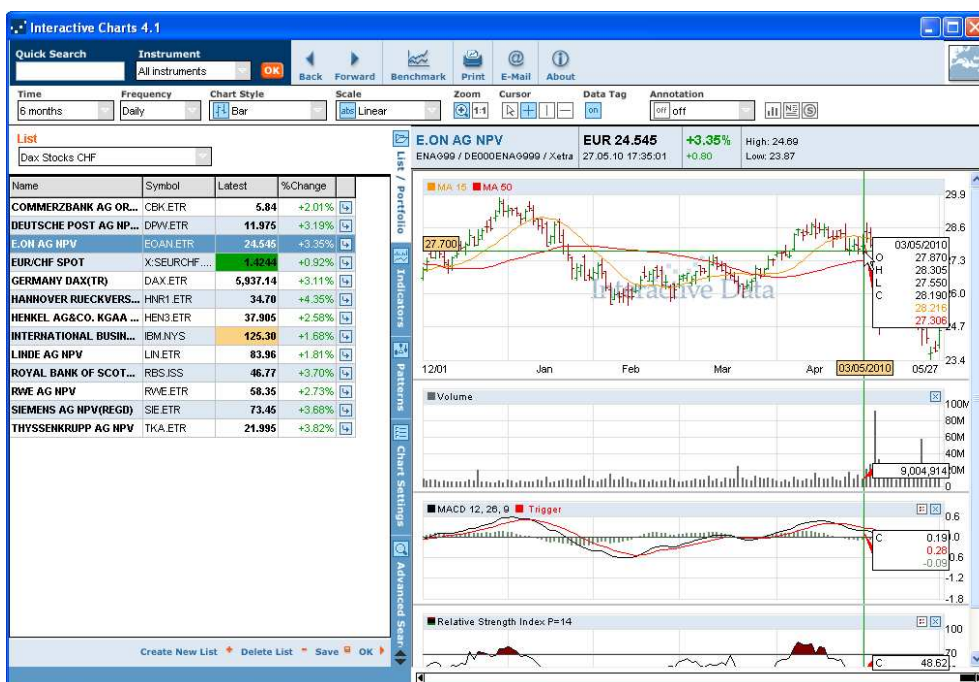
Interactive Charts 4.1

Quick Search
Instrument
All instruments
OK
Back
Forward
Benchmark
Print
E-Mail
About

Time
6 months
Frequency
Daily
Chart Style
Bar
Scale
Linear
Zoom
1:1
Cursor
Data Tag
on
Annotation
off

List
Dax Stocks CHF

| Name | Symbol | Latest | %Change |
|---|---|---|---|
| COMMERZBANK AG OR... | CBK.ETR | 5.84 | +2.01% |
| DEUTSCHE POST AG NP... | DPW.ETR | 11.975 | +3.19% |
| E.ON AG NPV | EOAN.ETR | 24.545 | +3.35% |
| EUR/CHF SPOT | X:SEURCHF.... | 1.4244 | +0.92% |
| GERMANY DAX(TR) | DAX.ETR | 5,937.14 | +3.11% |
| HANNOVER RUECKVERS... | HNR1.ETR | 34.70 | +4.35% |
| HENKEL AG&CO. KGAA ... | HEN3.ETR | 37.905 | +2.58% |
| INTERNATIONAL BUSIN... | IBM.NYS | 125.30 | +1.68% |
| LINDE AG NPV | LIN.ETR | 83.96 | +1.81% |
| ROYAL BANK OF SCOT... | RBS.ISS | 46.77 | +3.70% |
| RWE AG NPV | RWE.ETR | 58.35 | +2.73% |
| SIEMENS AG NPV(REGD) | SIE.ETR | 73.45 | +3.68% |
| THYSSENKRUPP AG NPV | TKA.ETR | 21.995 | +3.82% |

Create New List  Delete List  Save  OK

List / Portfolio
Indicators
Patterns
Chart Settings
Advanced Sear

E.ON AG NPV
ENAG99 / DE000ENAG999 / Xetra
EUR 24.545
27.05.10 17:35:01
+3.35%
+0.80
High: 24.69
Low: 23.87

MA 15  MA 50
27.700
Interactive Data
03/05/2010
O 27.870
H 28.305
L 27.550
C 28.190
28.216
27.306
29.9
28.6
27.3
26.0
24.7
23.4
12/01
Jan
Feb
Mar
Apr
03/05/2010
05/27

Volume
100M
80M
60M
40M
20M
0
9,004,914

MACD 12, 26, 9  Trigger
C 0.19
0.28
-0.09
0.6
-0.6
-1.2
-1.8

Relative Strength Index P=14
100
70
C 48.62